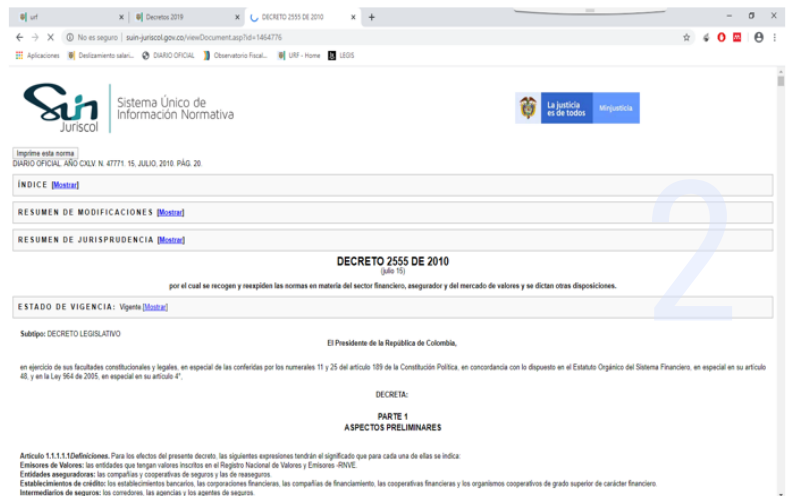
urf | Decretos 2019 | DECRETO 2555 DE 2010 | +

No es seguro | suin-juriscol.gov.co/viewDocument.asp?id=1464776

Aplicaciones | Deslizamiento salari... | DIARIO OFICIAL | Observatorio Fiscal... | URF - Home | LEGIS

Suin Juriscol | Sistema Único de Información Normativa

La justicia es de todos | Minjusticia

Imprime esta norma
DIARIO OFICIAL. AÑO CXLV. N. 47771. 15, JULIO, 2010. PÁG. 20.

ÍNDICE [Mostrar]

RESUMEN DE MODIFICACIONES [Mostrar]

RESUMEN DE JURISPRUDENCIA [Mostrar]

DECRETO 2555 DE 2010
(julio 15)
por el cual se recogen y reexpiden las normas en materia del sector financiero, asegurador y del mercado de valores y se dictan otras disposiciones.

ESTADO DE VIGENCIA: Vigente [Mostrar]

Subtipo: DECRETO LEGISLATIVO

El Presidente de la República de Colombia,

en ejercicio de sus facultades constitucionales y legales, en especial de las conferidas por los numerales 11 y 25 del artículo 189 de la Constitución Política, en concordancia con lo dispuesto en el Estatuto Orgánico del Sistema Financiero, en especial en su artículo 48, y en la Ley 964 de 2005, en especial en su artículo 4°,

DECRETA:

PARTE 1
ASPECTOS PRELIMINARES

Artículo 1.1.1.1.1.Definiciones. Para los efectos del presente decreto, las siguientes expresiones tendrán el significado que para cada una de ellas se indica:
Emisores de Valores: las entidades que tengan valores inscritos en el Registro Nacional de Valores y Emisores -RNVE.
Entidades aseguradoras: las compañías y cooperativas de seguros y las de reaseguros.
Establecimientos de crédito: los establecimientos bancarios, las corporaciones financieras, las compañías de financiamiento, las cooperativas financieras y los organismos cooperativos de grado superior de carácter financiero.
Intermediarios de seguros: los corredores, las agencias y los agentes de seguros.

2